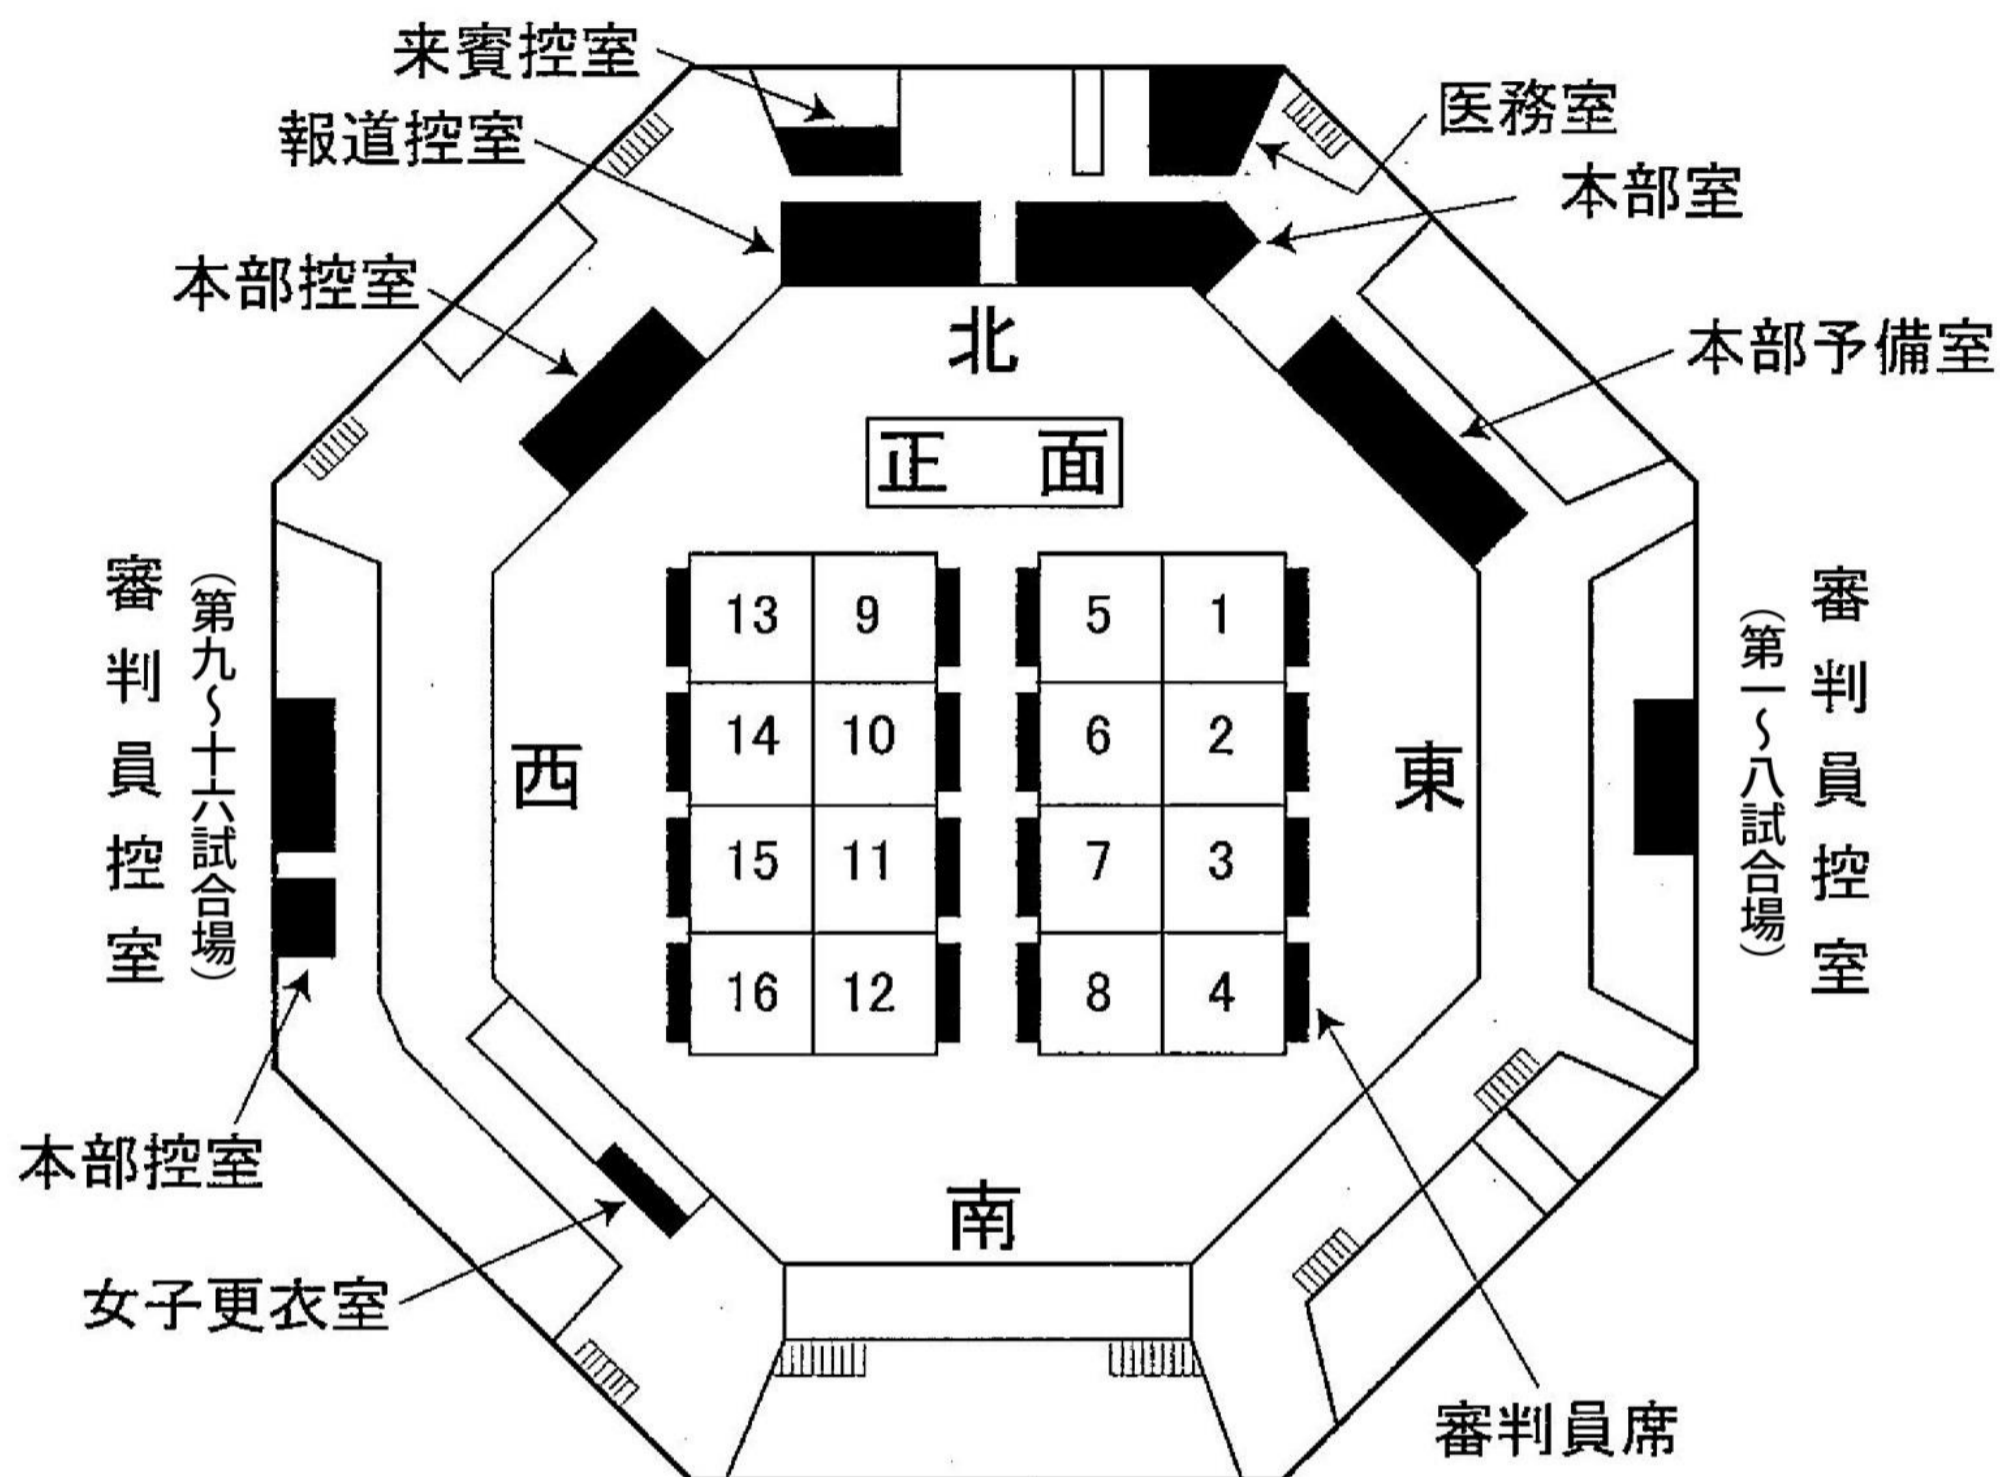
来賓控室
報道控室
医務室
本部室
本部控室
本部予備室
北
正　面
審判員控室
（第九～十六試合場）
審判員控室
（第一～八試合場）
西
東

| 13 | 9 |
|---|---|
| 14 | 10 |
| 15 | 11 |
| 16 | 12 |

| 5 | 1 |
|---|---|
| 6 | 2 |
| 7 | 3 |
| 8 | 4 |

本部控室
南
女子更衣室
審判員席